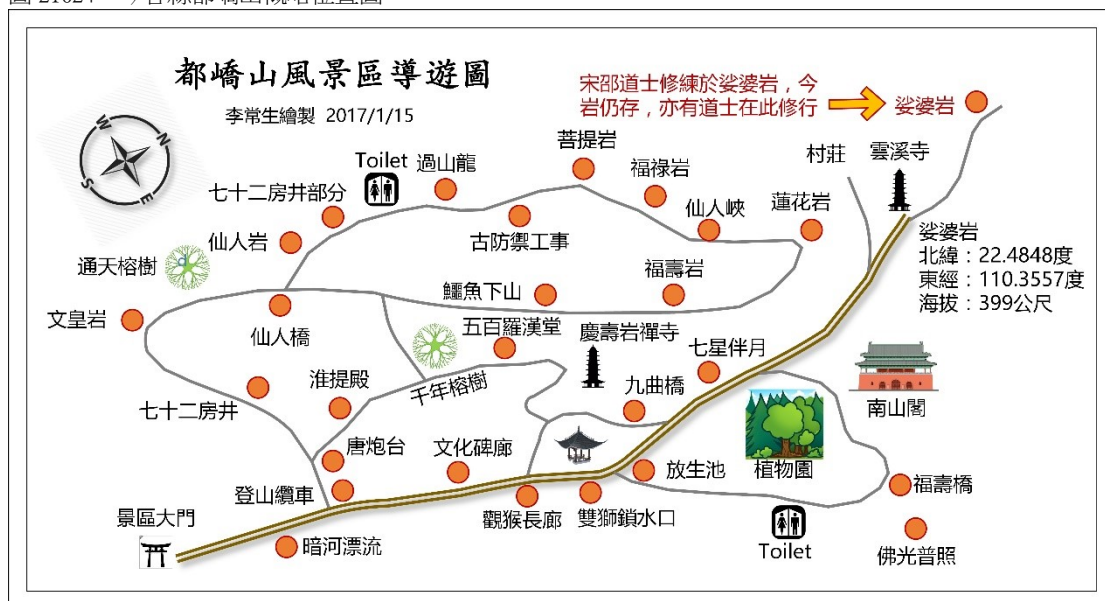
都嶠山風景區導遊圖

李常生繪製 2017/1/15

宋部道士修練於娑婆岩，今岩仍存，亦有道士在此修行

娑婆岩

N
E
S
W

Toilet
過山龍
菩提岩
福祿岩
村莊
雲溪寺
七十二房井部分
仙人峽
蓮花岩
古防禦工事
仙人岩
通天榕樹
福壽岩
娑婆岩
北緯：22.4848度
東經：110.3557度
海拔：399公尺
鱷魚下山
文皇岩
仙人橋
五百羅漢堂
慶壽岩禪寺
七星伴月
淮提殿
千年榕樹
九曲橋
南山閣
七十二房井
唐炮台
文化碑廊
放生池
植物園
福壽橋
登山纜車
觀猴長廊
雙獅鎖水口
景區大門
暗河漂流
Toilet
佛光普照